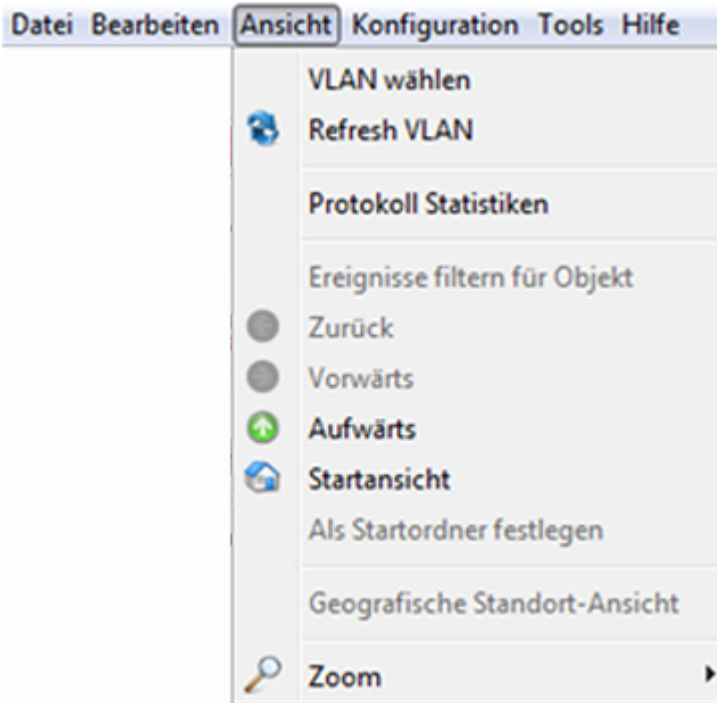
Datei Bearbeiten Ansicht Konfiguration Tools Hilfe

VLAN wählen
Refresh VLAN

Protokoll Statistiken

Ereignisse filtern für Objekt
Zurück
Vorwärts
Aufwärts
Startansicht
Als Startordner festlegen

Geografische Standort-Ansicht

Zoom